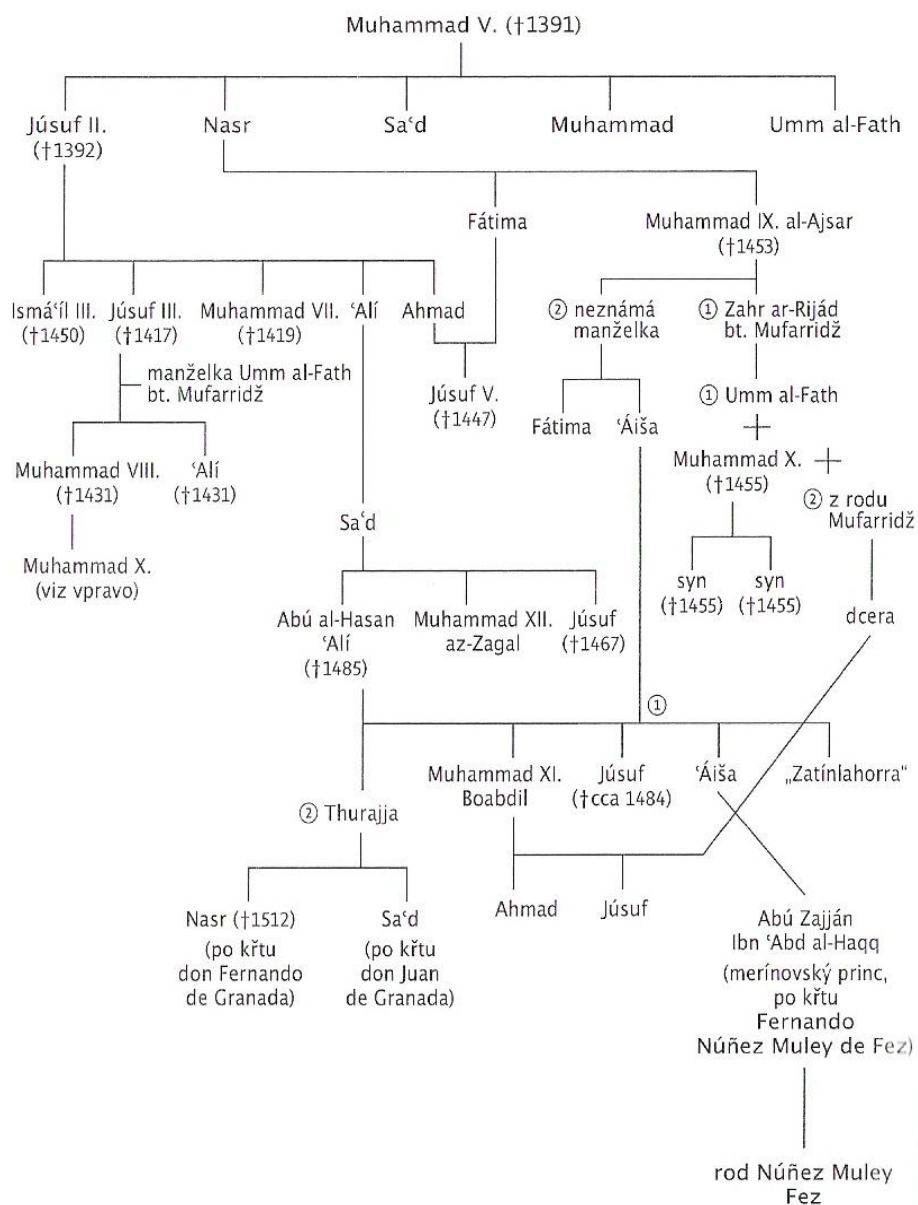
Muhammad V. (†1391)

Júsuf II. (†1392)
Nasr
Sa'd
Muhammad
Umm al-Fath

Fátima
Muhammad IX. al-Ajsar (†1453)

Ismá'íl III. (†1450)
Júsuf III. (†1417)
Muhammad VII. (†1419)
'Alí
Ahmad

② neznámá manželka
① Zahr ar-Rijád bt. Mufarridž

manželka Umm al-Fath bt. Mufarridž

Júsuf V. (†1447)

Fátima
'Áiša

① Umm al-Fath

Muhammad VIII. (†1431)
'Alí (†1431)

Muhammad X. (†1455)
② z rodu Mufarridž

Muhammad X. (viz vpravo)

Sa'd

syn (†1455)
syn (†1455)

dcera

Abú al-Hasan 'Alí (†1485)
Muhammad XII. az-Zagal
Júsuf (†1467)

①

Muhammad XI. Boabdil
Júsuf (†cca 1484)
'Áiša
„Zatínlahorra"

② Thurajja

Ahmad
Júsuf

Nasr (†1512) (po křtu don Fernando de Granada)
Sa'd (po křtu don Juan de Granada)

Abú Zajján Ibn 'Abd al-Haqq (merínovský princ, po křtu Fernando Núñez Muley de Fez)

rod Núñez Muley Fez